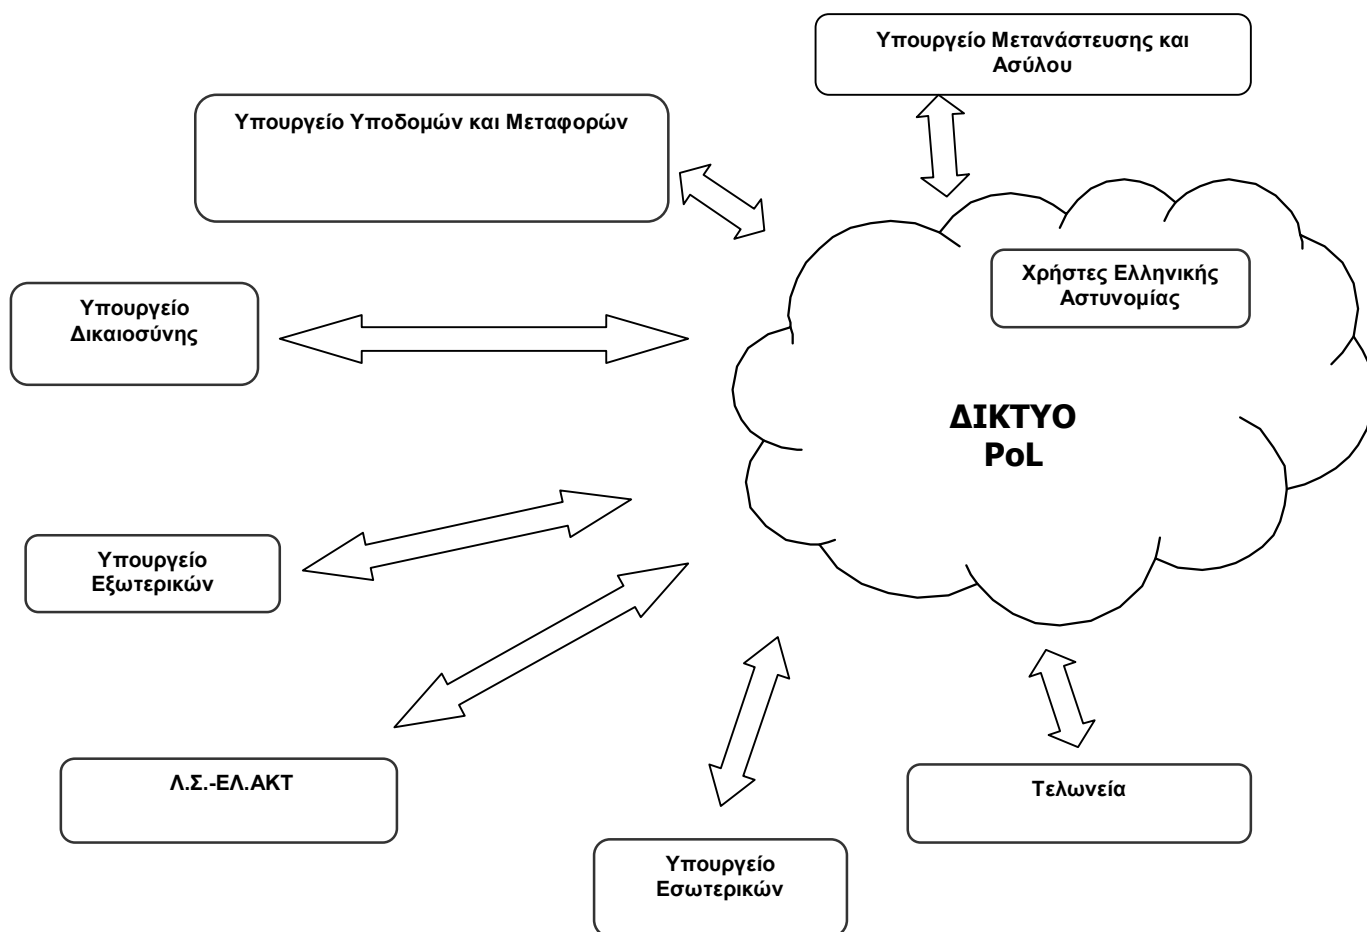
Υπουργείο Μετανάστευσης και Ασύλου

Υπουργείο Υποδομών και Μεταφορών

Υπουργείο Δικαιοσύνης

Χρήστες Ελληνικής Αστυνομίας

ΔΙΚΤΥΟ PoL

Υπουργείο Εξωτερικών

Λ.Σ.-ΕΛ.ΑΚΤ

Τελωνεία

Υπουργείο Εσωτερικών